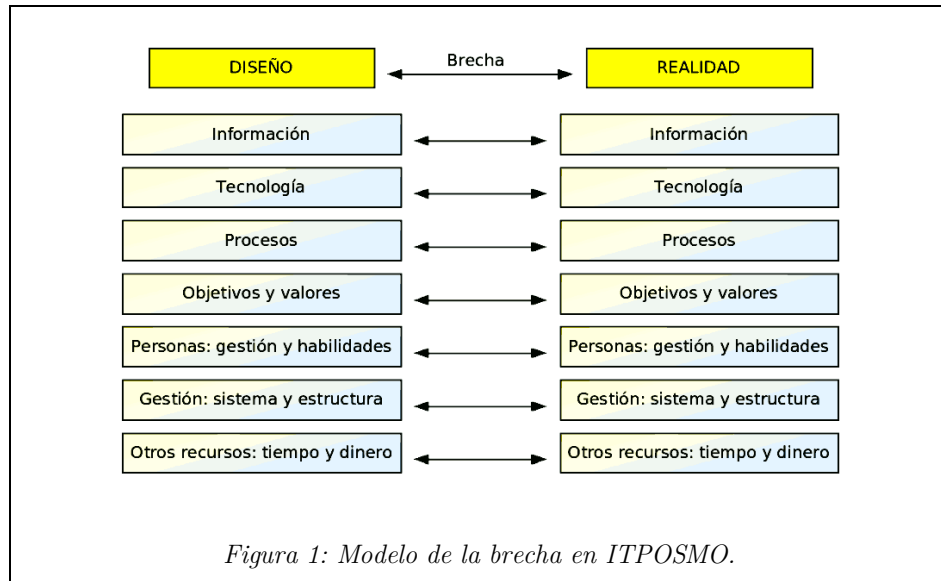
DISEÑO

Brecha

REALIDAD

Información

Información

Tecnología

Tecnología

Procesos

Procesos

Objetivos y valores

Objetivos y valores

Personas: gestión y habilidades

Personas: gestión y habilidades

Gestión: sistema y estructura

Gestión: sistema y estructura

Otros recursos: tiempo y dinero

Otros recursos: tiempo y dinero

Figura 1: Modelo de la brecha en ITPOSMO.